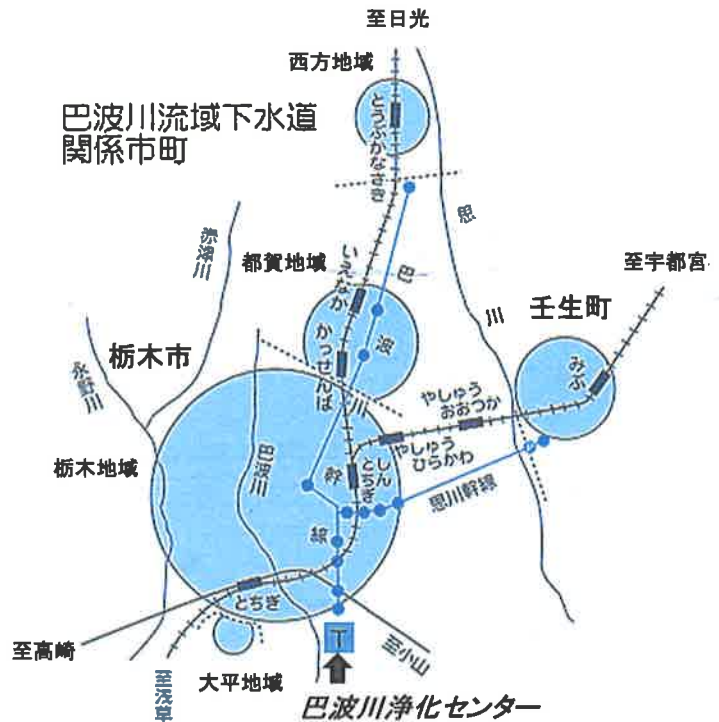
至日光

西方地域

巴波川流域下水道
関係市町

とうぶかなさき

思

赤渕川

都賀地域

いえなか

巴

至宇都宮

壬生町

川

かっせんば

波

栃木市

みぶ

永野川

川

やしゅう
おおつか

巴波川

幹

やしゅう
ひらかわ

栃木地域

しんとちぎ

思川幹線

線

とちぎ

T

至高崎

至小山

至浅草

大平地域

巴波川浄化センター